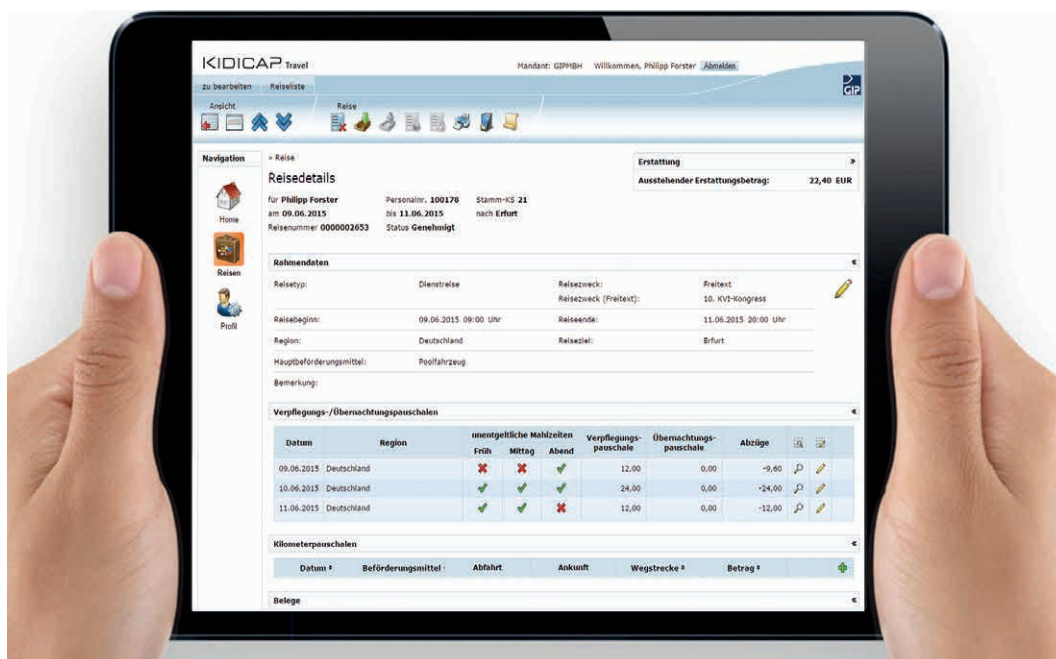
KIDICAP Travel

Mandant: GIPMBH Willkommen, Philipp Forster Abmelden

zu bearbeiten Reiseliste

Ansicht Reise

GIP

Navigation

Home

Reisen

Profil

» Reise

Reisedetails

für Philipp Forster Personalnr. 100178 Stamm-KS 21
am 09.06.2015 bis 11.06.2015 nach Erfurt
Reisenummer 0000002653 Status Genehmigt

Erstattung

Ausstehender Erstattungsbetrag: 22,40 EUR

Rahmendaten

| | | | |
|---|---|---|---|
| Reisetyp: | Dienstreise | Reisezweck: Reisezweck (Freitext): | Freitext 10. KVI-Kongress |
| Reisebeginn: | 09.06.2015 09:00 Uhr | Reiseende: | 11.06.2015 20:00 Uhr |
| Region: | Deutschland | Reiseziel: | Erfurt |
| Hauptbeförderungsmittel: | Poolfahrzeug | | |
| Bemerkung: | | | |

Verpflegungs-/Übernachtungspauschalen

| Datum | Region | unentgeltliche Mahlzeiten Früh | Mittag | Abend | Verpflegungspauschale | Übernachtungspauschale | Abzüge |
|---|---|---|---|---|---|---|---|
| 09.06.2015 | Deutschland | ✖ | ✖ | ✔ | 12,00 | 0,00 | -9,60 |
| 10.06.2015 | Deutschland | ✔ | ✔ | ✔ | 24,00 | 0,00 | -24,00 |
| 11.06.2015 | Deutschland | ✔ | ✔ | ✖ | 12,00 | 0,00 | -12,00 |

Kilometerpauschalen

| Datum | Beförderungsmittel | Abfahrt | Ankunft | Wegstrecke | Betrag |
|---|---|---|---|---|---|

Belege